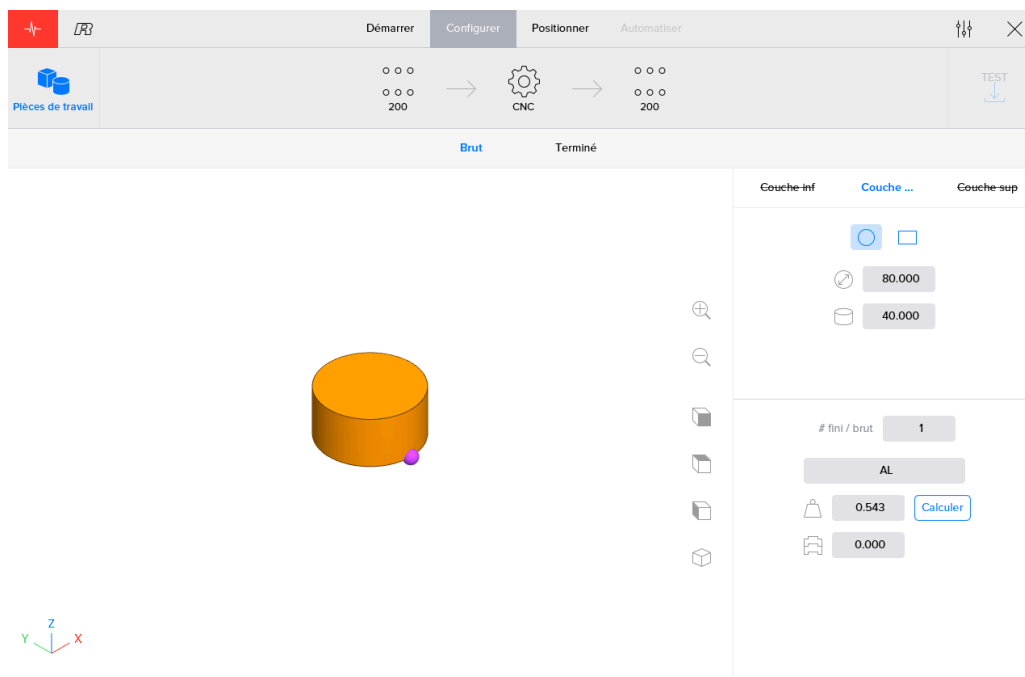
Démarrer Configurer Positionner Automatiser

Pièces de travail

200 CNC 200

TEST

Brut Terminé

~~Couche inf~~ Couche ... ~~Couche sup~~

80.000

40.000

# fini / brut 1

AL

0.543 Calculer

0.000

Z Y X